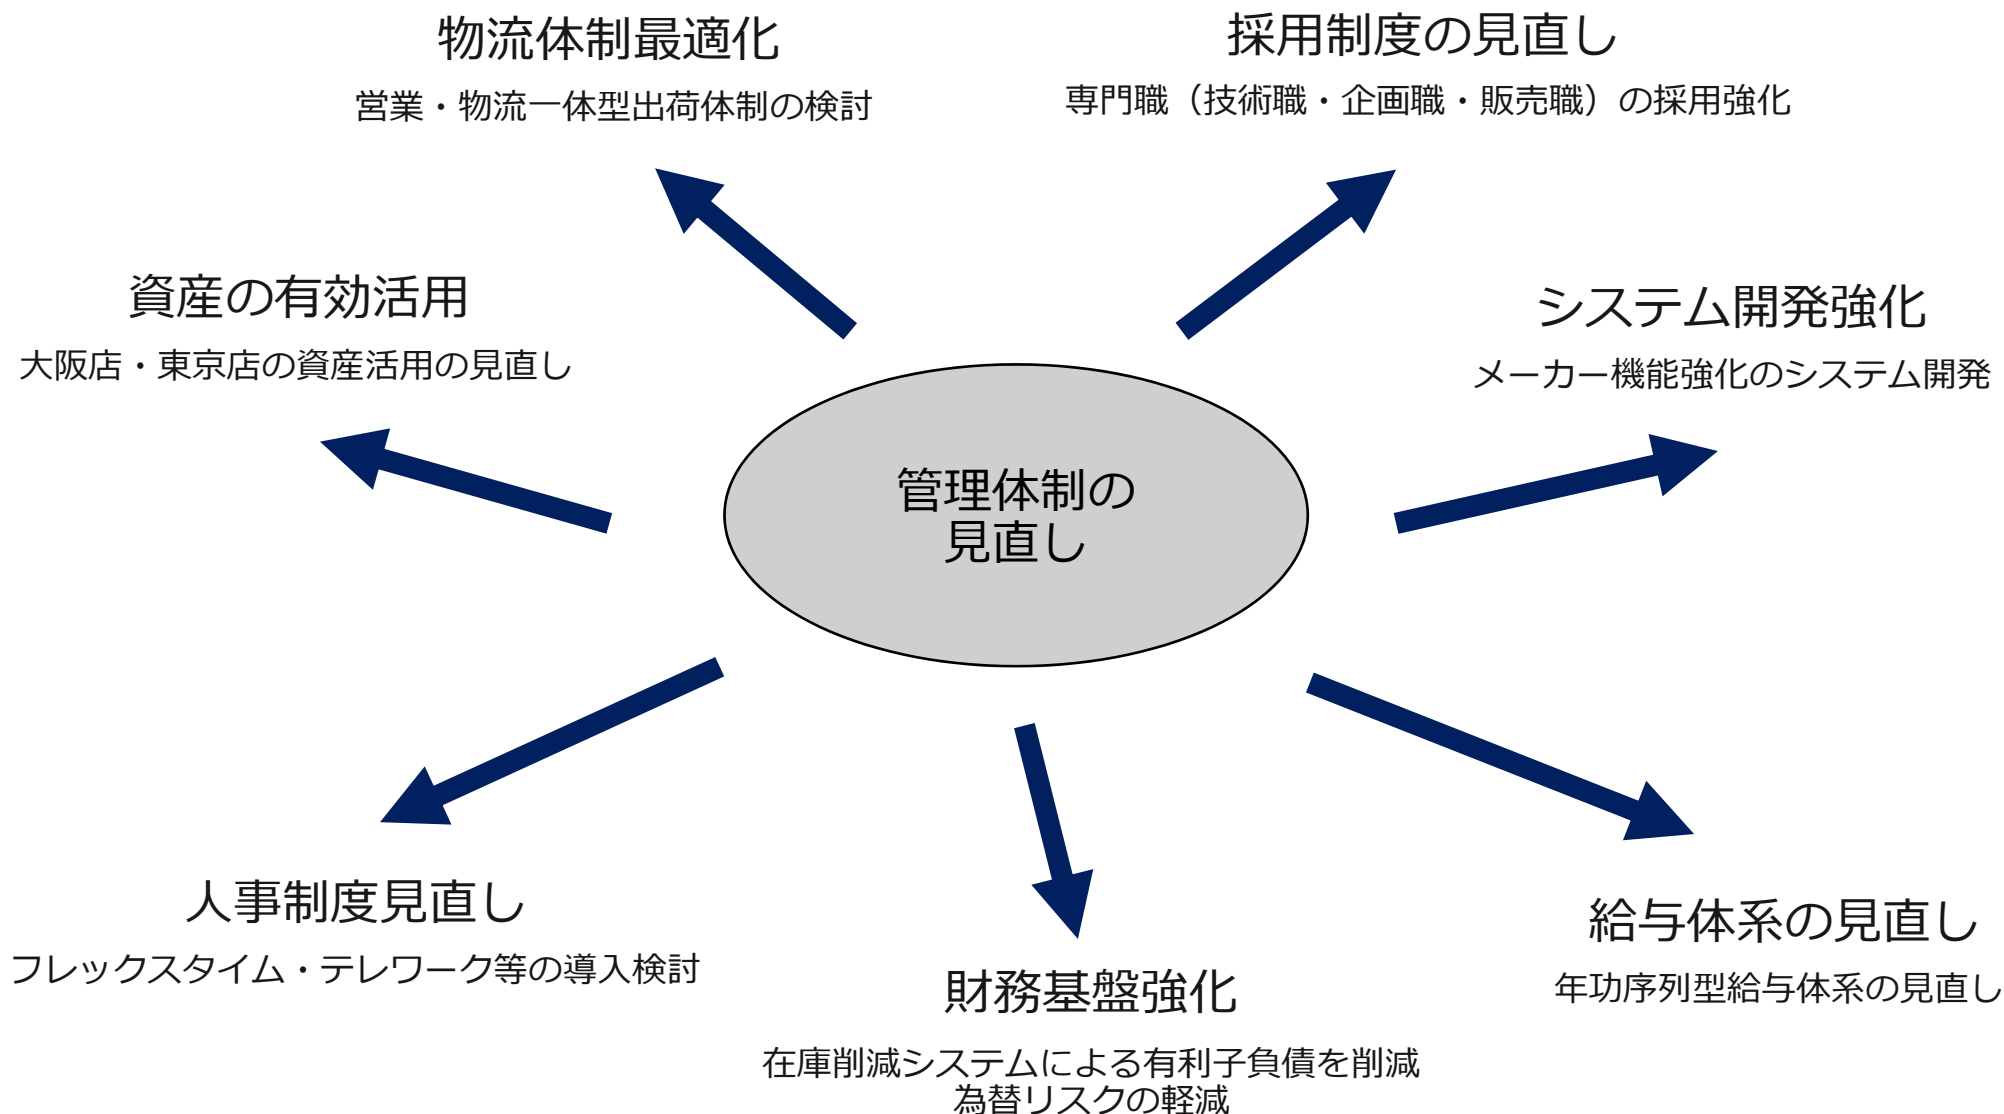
物流体制最適化

営業・物流一体型出荷体制の検討

採用制度の見直し

専門職（技術職・企画職・販売職）の採用強化

資産の有効活用

大阪店・東京店の資産活用の見直し

システム開発強化

メーカー機能強化のシステム開発

管理体制の見直し

人事制度見直し

フレックスタイム・テレワーク等の導入検討

財務基盤強化

在庫削減システムによる有利子負債を削減
為替リスクの軽減

給与体系の見直し

年功序列型給与体系の見直し